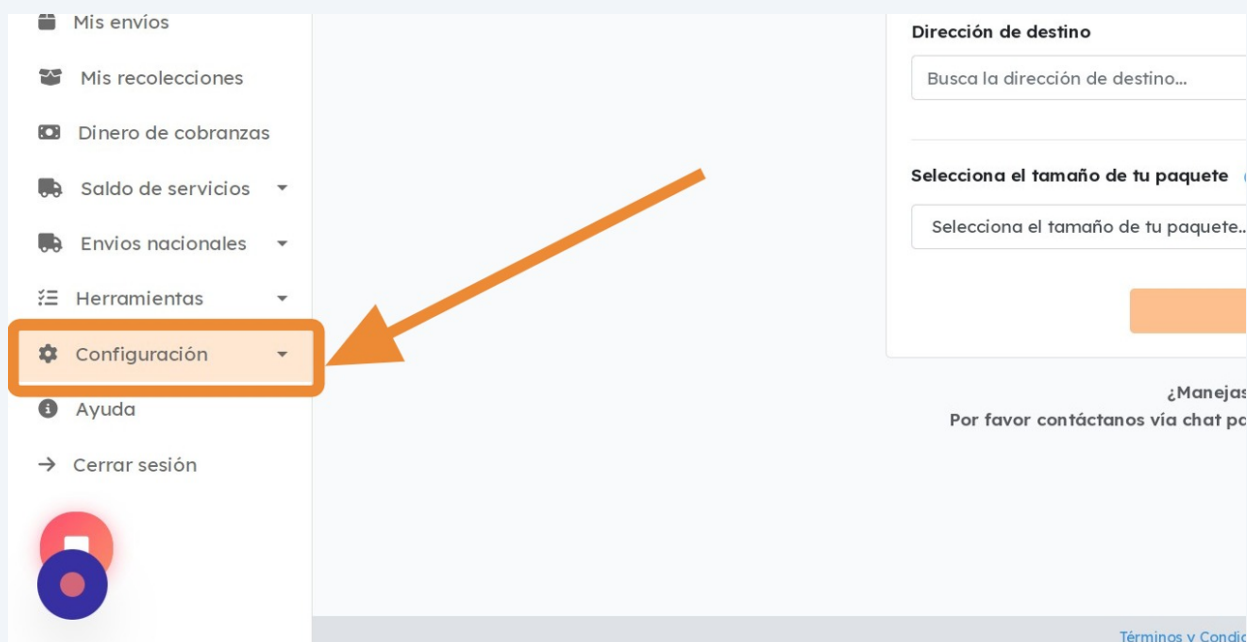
Mis envíos

Mis recolecciones

Dinero de cobranzas

Saldo de servicios

Envios nacionales

Herramientas

Configuración

Ayuda

Cerrar sesión

Dirección de destino

Busca la dirección de destino...

Selecciona el tamaño de tu paquete

Selecciona el tamaño de tu paquete..

¿Manejas

Por favor contáctanos vía chat pa

Términos y Condic